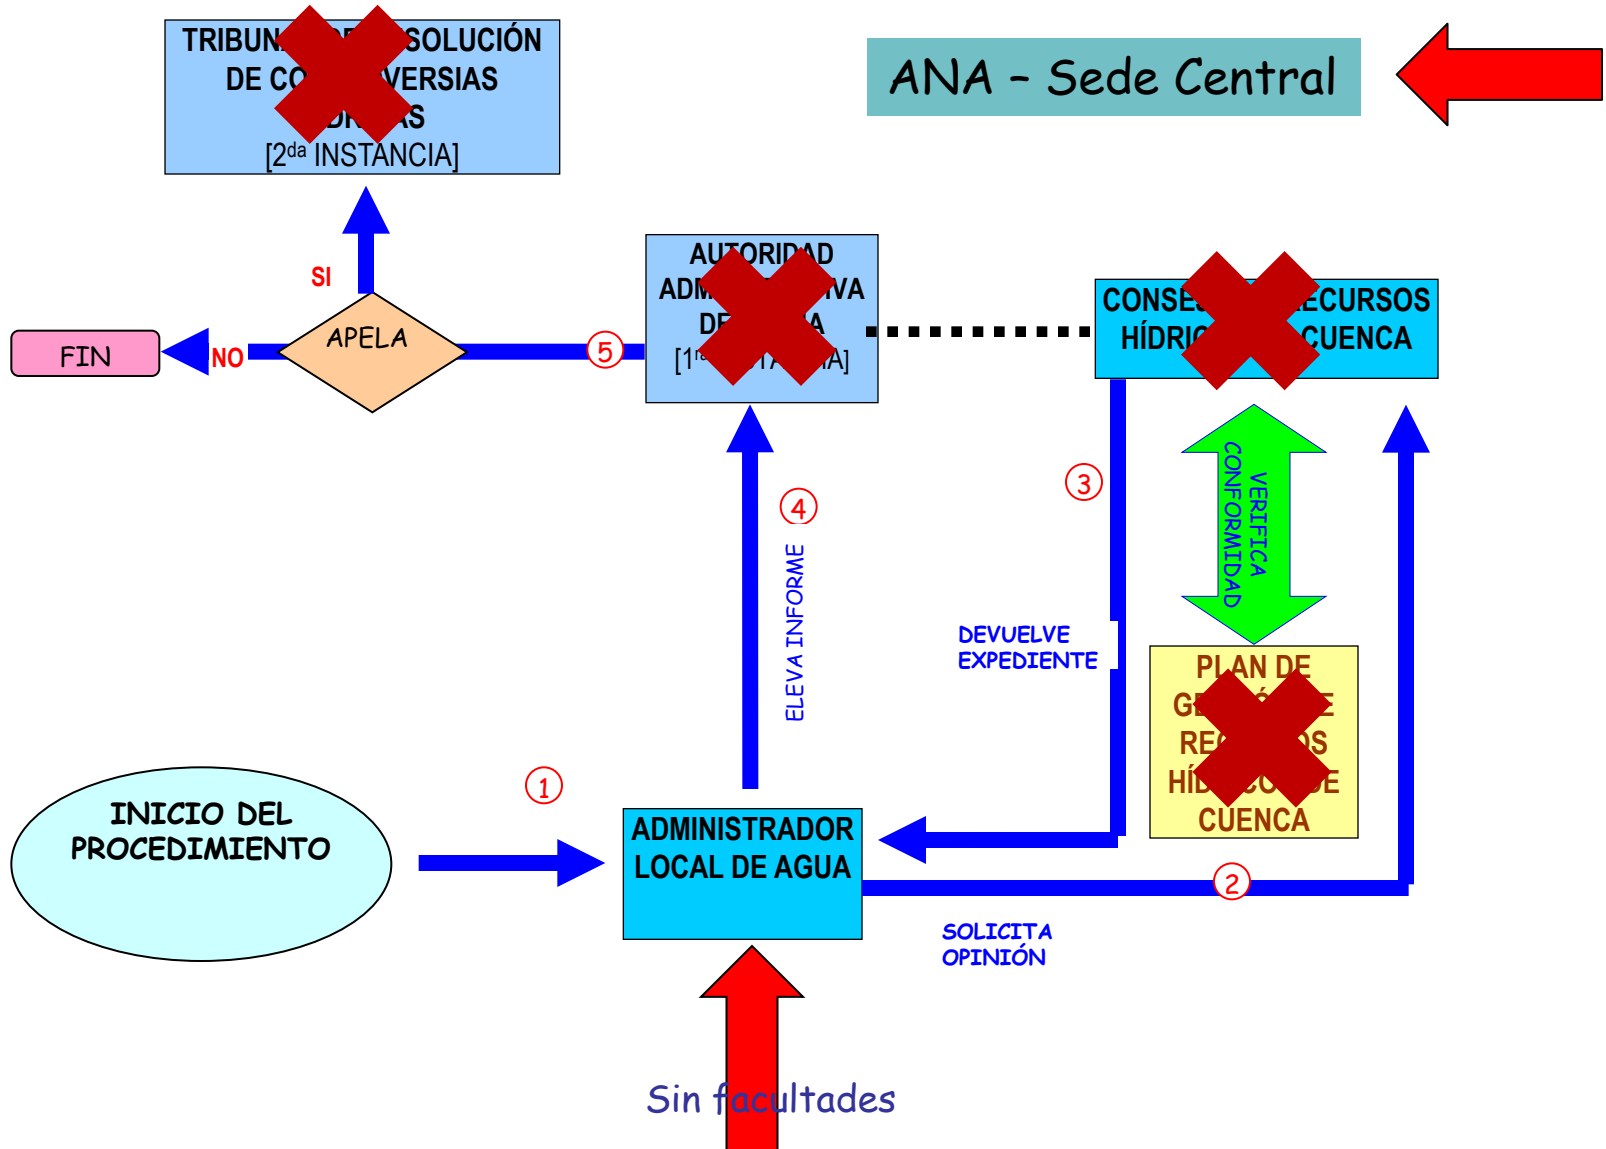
TRIBUN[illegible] SOLUCIÓN DE CO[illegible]VERSIAS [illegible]S
[2$^{da}$ INSTANCIA]

ANA – Sede Central

AUTORIDAD ADM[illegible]VA DE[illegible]A [1$^{ra}$ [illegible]A]

CONSE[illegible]ECURSOS HÍDRIC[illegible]CUENCA

SI

FIN

NO

APELA

5

3

VERIFICA CONFORMIDAD

4

ELEVA INFORME

DEVUELVE EXPEDIENTE

PLAN DE GE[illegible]E RE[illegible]OS HÍD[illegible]E CUENCA

1

INICIO DEL PROCEDIMIENTO

ADMINISTRADOR LOCAL DE AGUA

2

SOLICITA OPINIÓN

Sin facultades